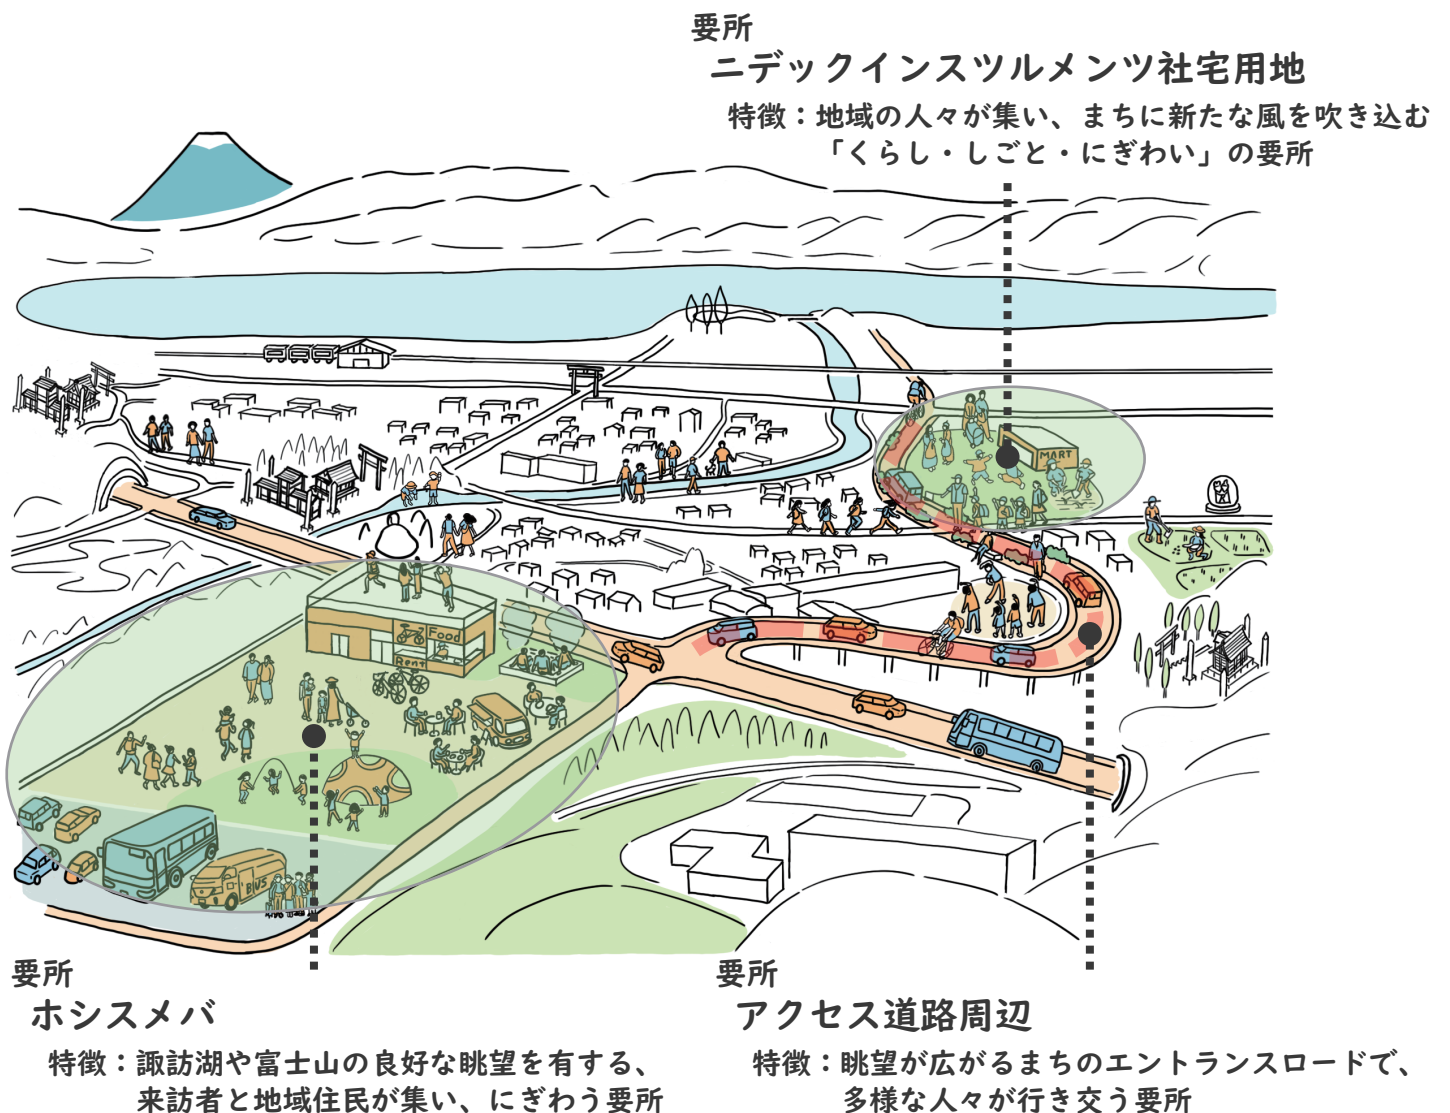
要所
ニデックインスツルメンツ社宅用地
特徴：地域の人々が集い、まちに新たな風を吹き込む「くらし・しごと・にぎわい」の要所

MART

Food
Rent

BUS

要所
ホシスメバ
特徴：諏訪湖や富士山の良好な眺望を有する、来訪者と地域住民が集い、にぎわう要所

要所
アクセス道路周辺
特徴：眺望が広がるまちのエントランスロードで、多様な人々が行き交う要所